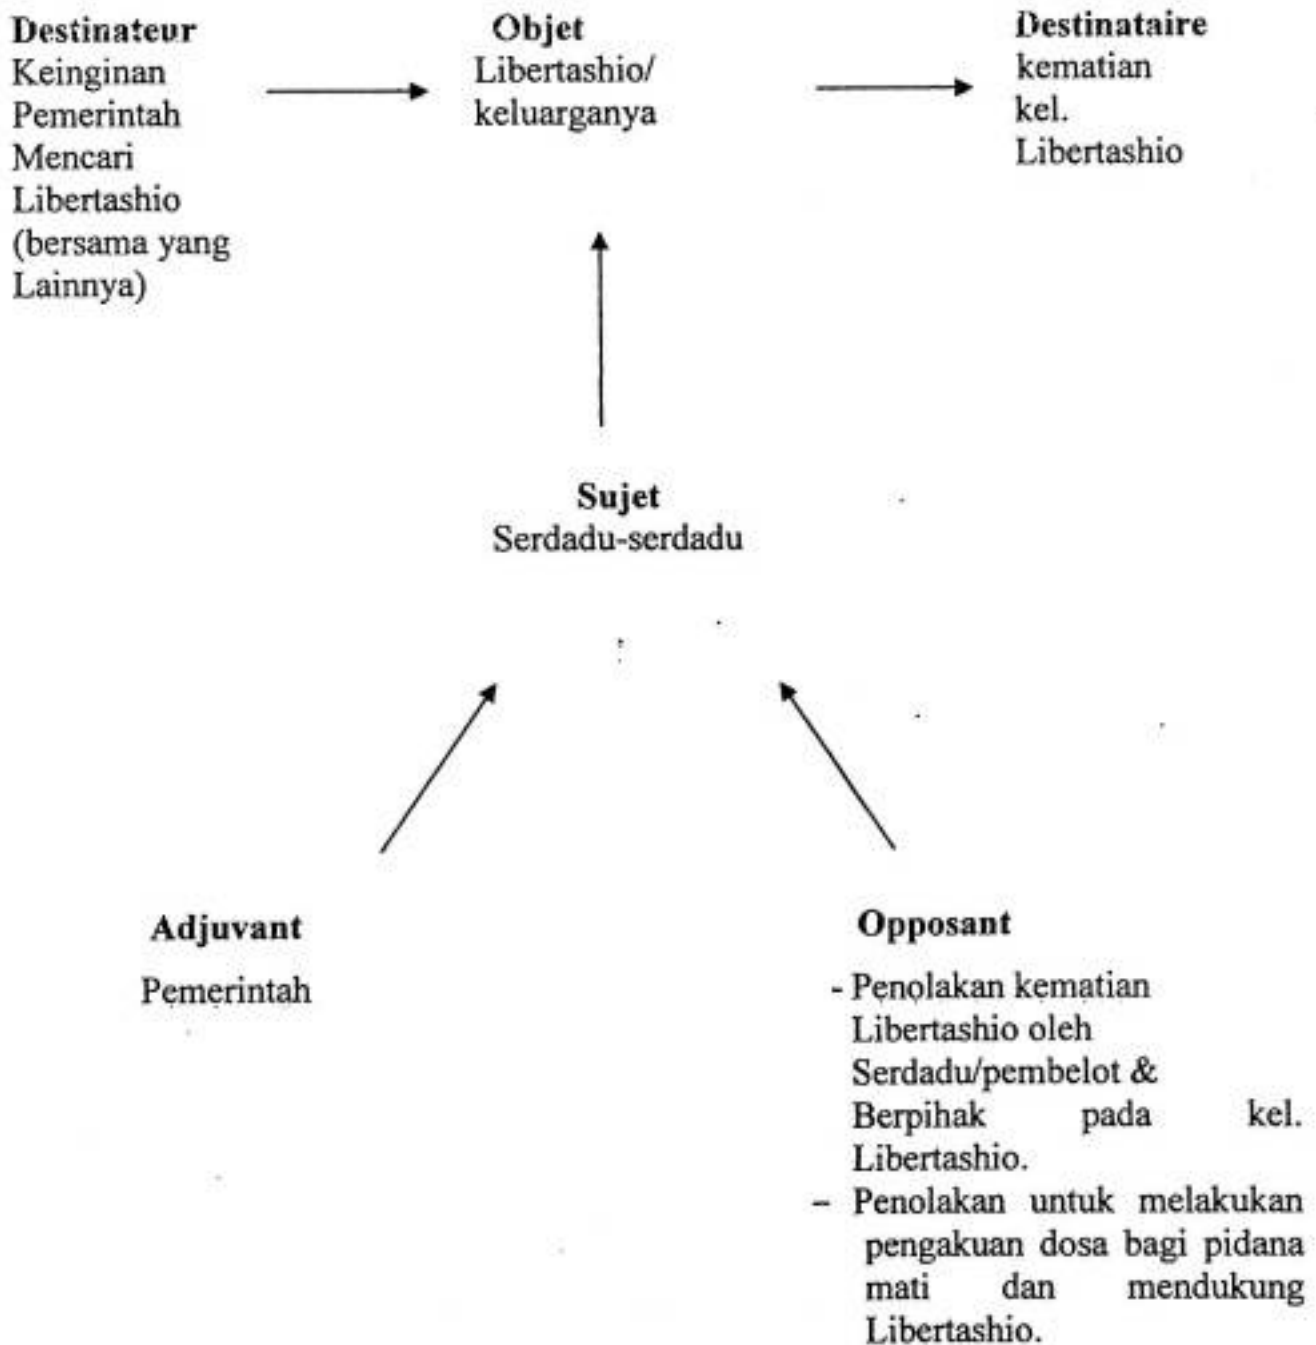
**Destinateur**
Keinginan Pemerintah Mencari Libertashio (bersama yang Lainnya)

**Objet**
Libertashio/ keluarganya

**Destinataire**
kematian kel. Libertashio

**Sujet**
Serdadu-serdadu

**Adjuvant**
Pemerintah

**Opposant**
- Penolakan kematian Libertashio oleh Serdadu/pembelot & Berpihak pada kel. Libertashio.
– Penolakan untuk melakukan pengakuan dosa bagi pidana mati dan mendukung Libertashio.